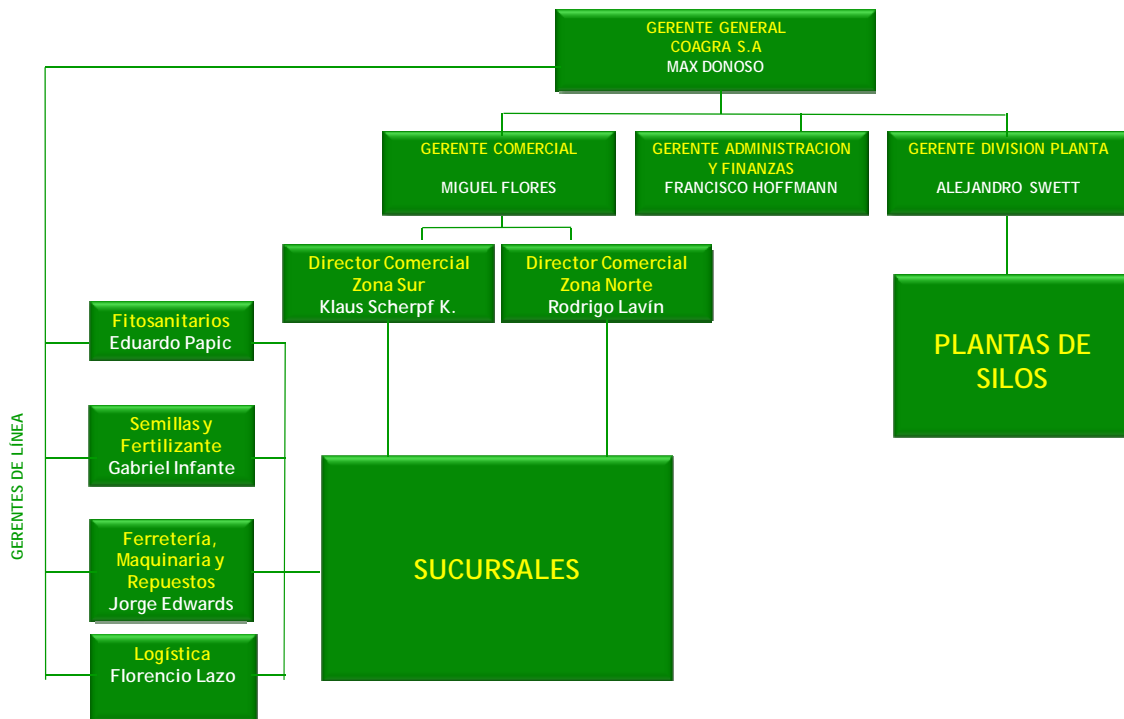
GERENTE GENERAL
COAGRA S.A
MAX DONOSO

GERENTE COMERCIAL
MIGUEL FLORES

GERENTE ADMINISTRACION Y FINANZAS
FRANCISCO HOFFMANN

GERENTE DIVISION PLANTA
ALEJANDRO SWETT

Director Comercial Zona Sur
Klaus Scherpf K.

Director Comercial Zona Norte
Rodrigo Lavín

PLANTAS DE SILOS

GERENTES DE LÍNEA

Fitosanitarios
Eduardo Papic

Semillas y Fertilizante
Gabriel Infante

Ferretería, Maquinaria y Repuestos
Jorge Edwards

Logística
Florencio Lazo

SUCURSALES